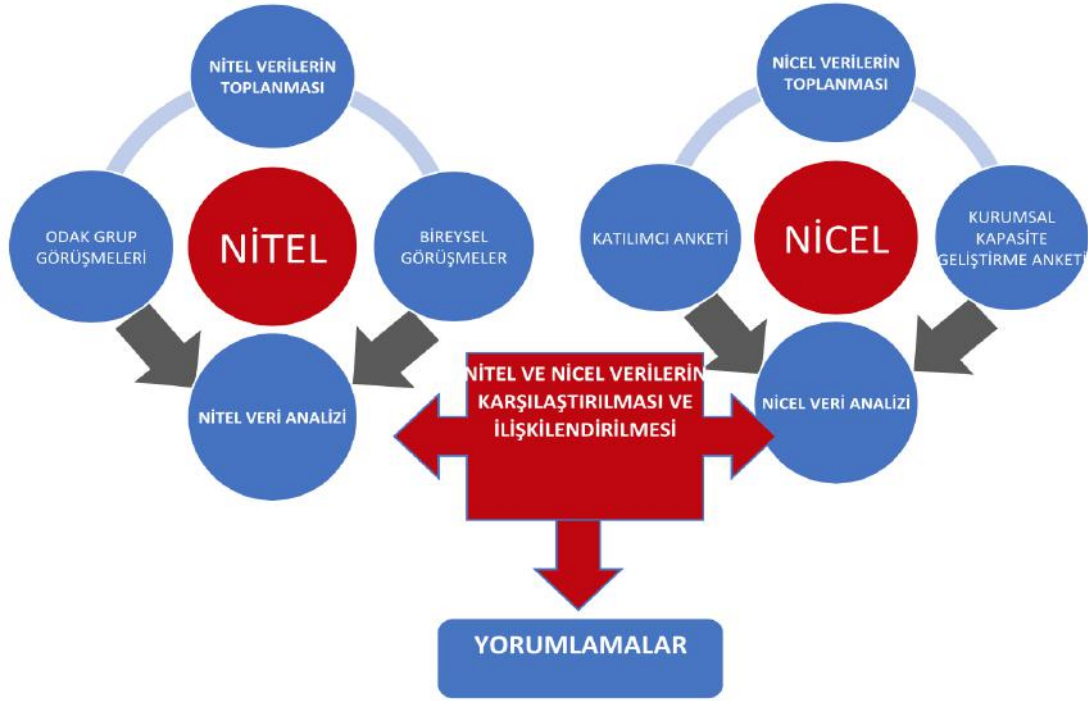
NİTEL VERİLERİN TOPLANMASI

ODAK GRUP GÖRÜŞMELERİ

NİTEL

BİREYSEL GÖRÜŞMELER

NİTEL VERİ ANALİZİ

NİCEL VERİLERİN TOPLANMASI

KATILIMCI ANKETİ

NİCEL

KURUMSAL KAPASİTE GELİŞTİRME ANKETİ

NİCEL VERİ ANALİZİ

NİTEL VE NİCEL VERİLERİN KARŞILAŞTIRILMASI VE İLİŞKİLENDİRİLMESİ

YORUMLAMALAR